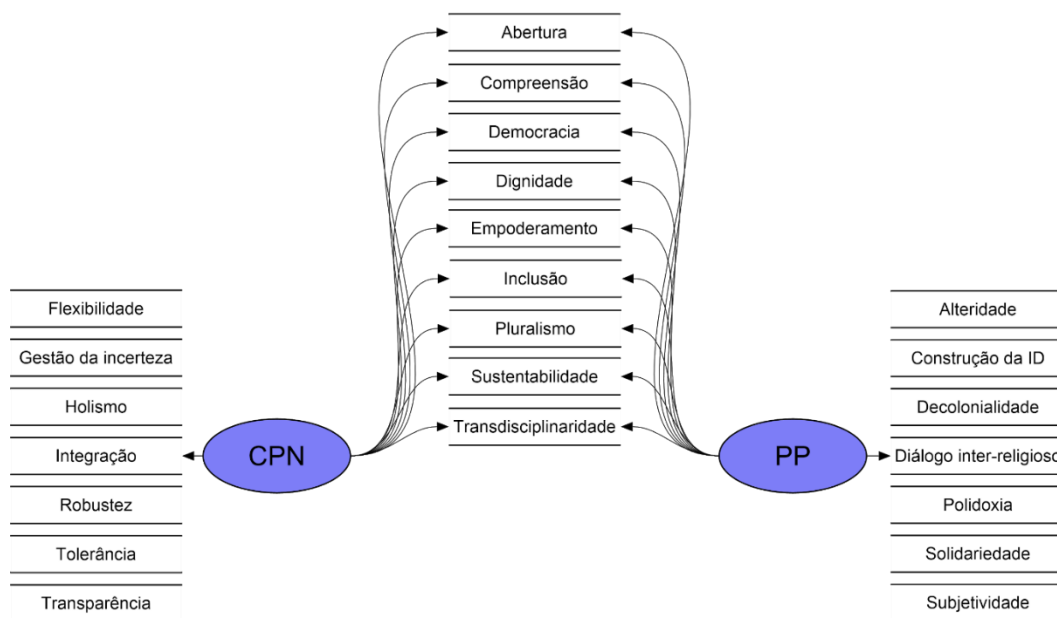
Abertura
Compreensão
Democracia
Dignidade
Empoderamento
Inclusão
Pluralismo
Sustentabilidade
Transdisciplinaridade

Flexibilidade
Gestão da incerteza
Holismo
Integração
Robustez
Tolerância
Transparência

CPN

PP

Alteridade
Construção da ID
Decolonialidade
Diálogo inter-religioso
Polidoxia
Solidariedade
Subjetividade